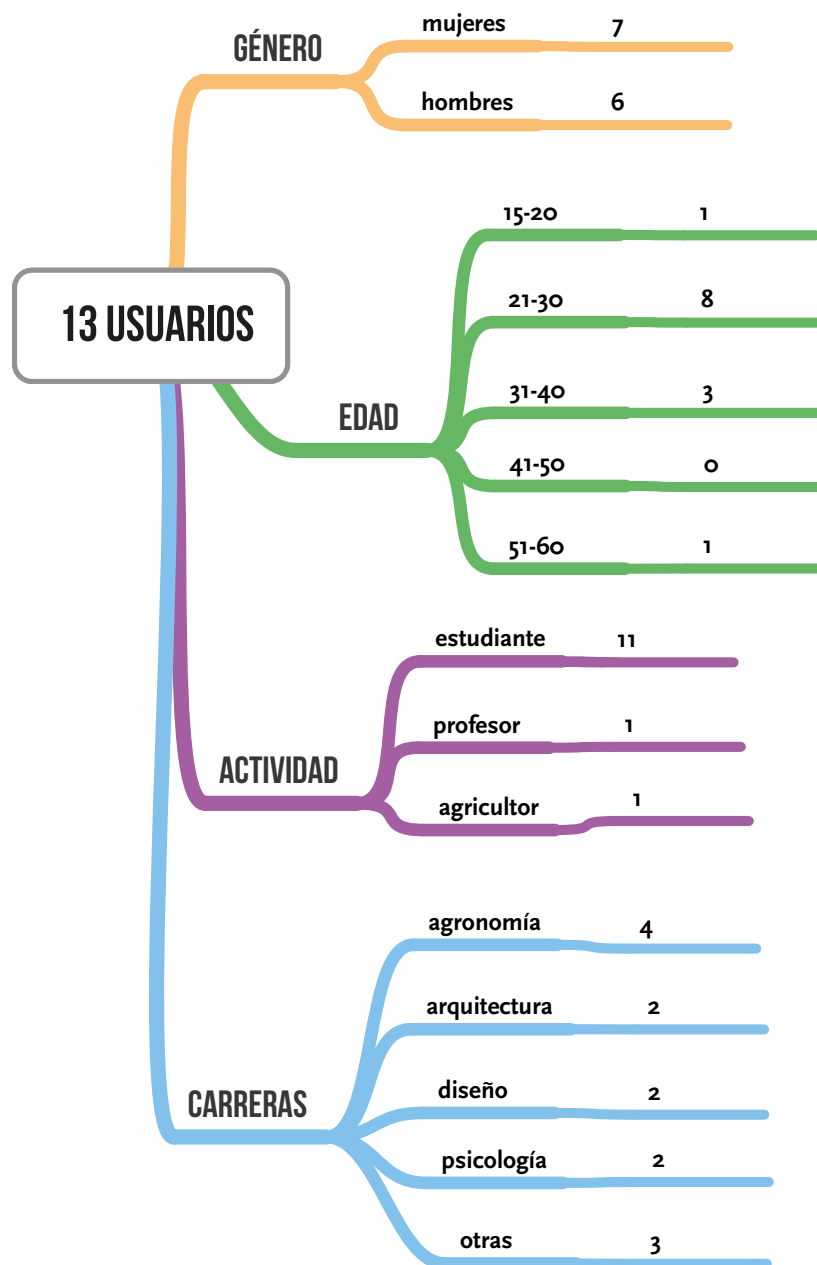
GÉNERO
mujeres 7
hombres 6

13 USUARIOS

EDAD
15-20 1
21-30 8
31-40 3
41-50 0
51-60 1

ACTIVIDAD
estudiante 11
profesor 1
agricultor 1

CARRERAS
agronomía 4
arquitectura 2
diseño 2
psicología 2
otras 3